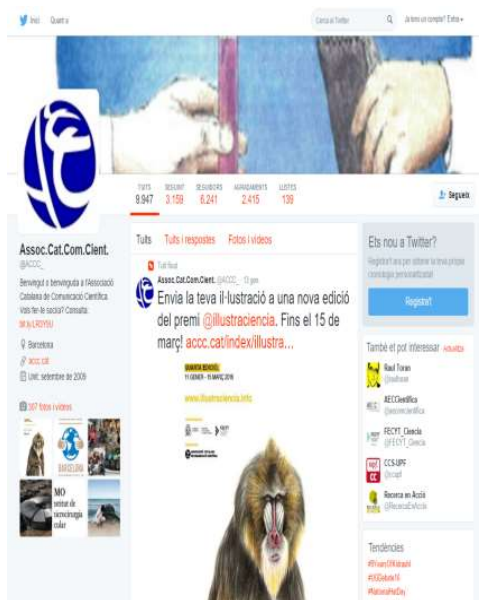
Inici Quant a

Cerca a Twitter

Ja tens un compte? Entra

TUITS 8.947 SEGUINT 3.159 SEGUIDORS 6.241 AGRADAMENTS 2.415 LLISTES 139

Segueix

Assoc.Cat.Com.Cient.
@ACCC_

Benvinguts a l'Associació Catalana de Comunicació Científica. Vols fer-te soci/a? Consulta: bit.ly/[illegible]

Barcelona
accc.cat
Unit: setembre de 2009

367 fotos i vídeos

MO
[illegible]

Tuits Tuits i respostes Fotos i vídeos

Tuit fixat

Assoc.Cat.Com.Cient. @ACCC_ · 13 gen

Envia la teva il·lustració a una nova edició del premi @illustraciencia. Fins el 15 de març! accc.cat/index/illustra...

QUARTA EDICIÓ
11 GENER - 15 MARÇ 2016

www.illustraciencia.info

Ets nou a Twitter?

Registra't ara per obtenir la teva pròpia cronologia personalitzada!

Registra't

També et pot interessar · Actualitza

Raul Toran
@raultoran

AECCientífica
@aeccientifica

FECYT_Ciencia
@FECYT_Ciencia

CCS-UPF
@ccsupf

Recerca en Acció
@RecercaEnAccio

Tendències

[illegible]
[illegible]
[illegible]